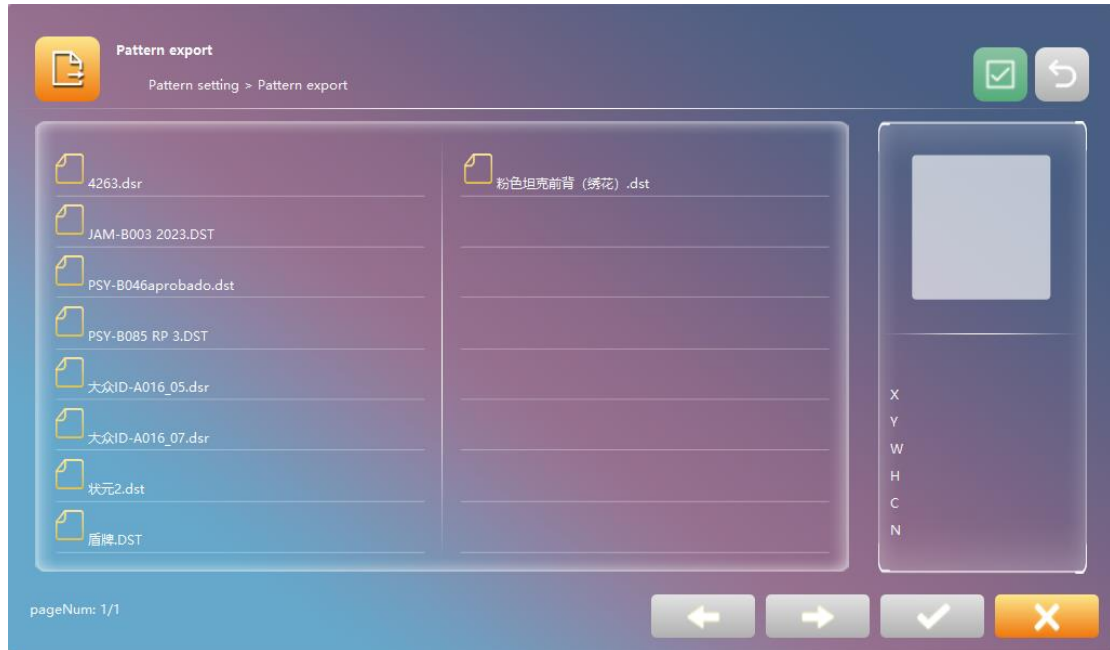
Pattern export
Pattern setting > Pattern export

4263.dsr
JAM-B003 2023.DST
PSY-B046aprobado.dst
PSY-B085 RP 3.DST
大众ID-A016_05.dsr
大众ID-A016_07.dsr
状元2.dst
盾牌.DST

粉色坦克前背（绣花）.dst

X
Y
W
H
C
N

pageNum: 1/1